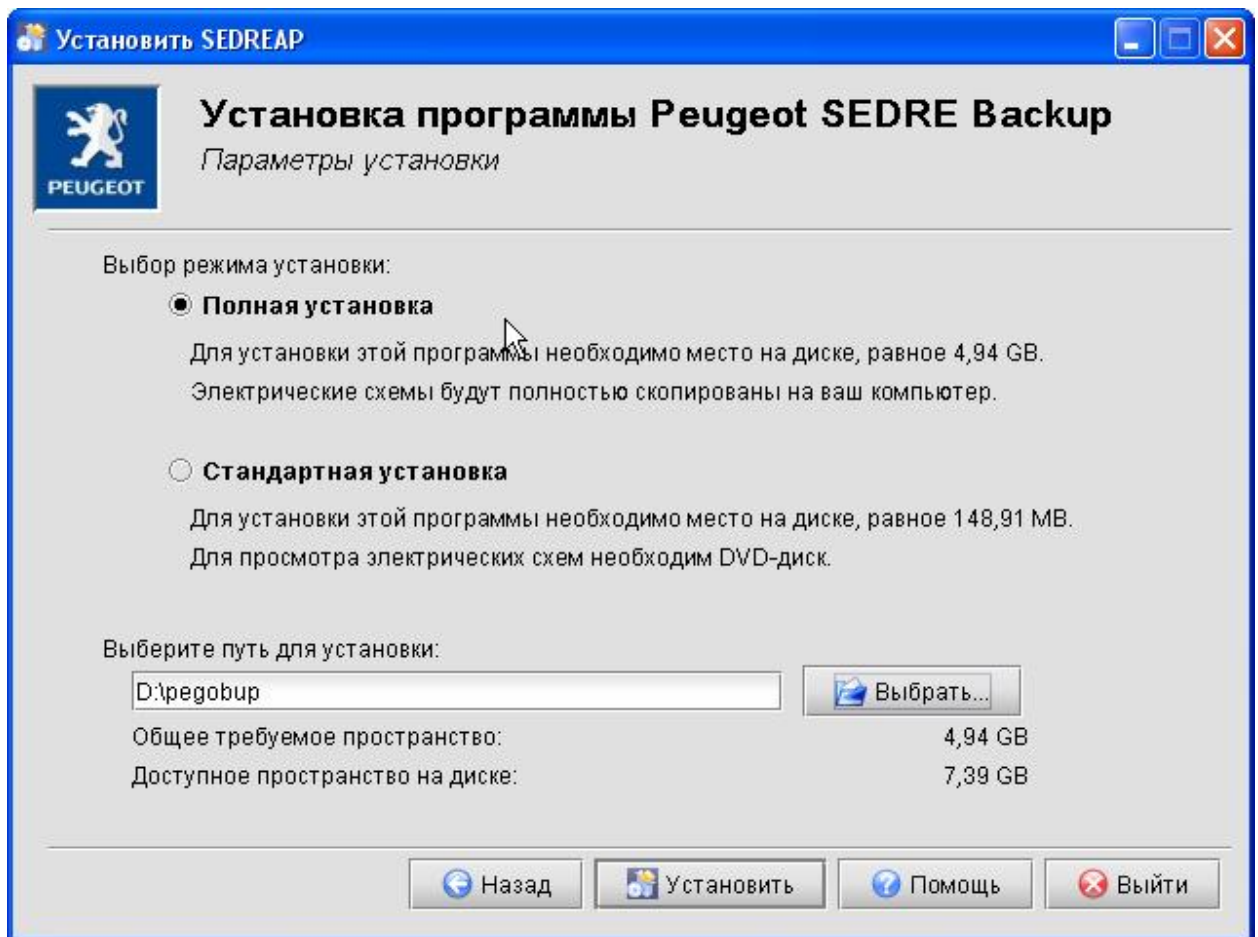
Установить SEDREAP

PEUGEOT

Установка программы Peugeot SEDRE Backup
Параметры установки

Выбор режима установки:

Полная установка

Для установки этой программы необходимо место на диске, равное 4,94 GB.
Электрические схемы будут полностью скопированы на ваш компьютер.

Стандартная установка

Для установки этой программы необходимо место на диске, равное 148,91 MB.
Для просмотра электрических схем необходим DVD-диск.

Выберите путь для установки:

D:\pegobup

Выбрать...

Общее требуемое пространство: 4,94 GB

Доступное пространство на диске: 7,39 GB

Назад Установить Помощь Выйти